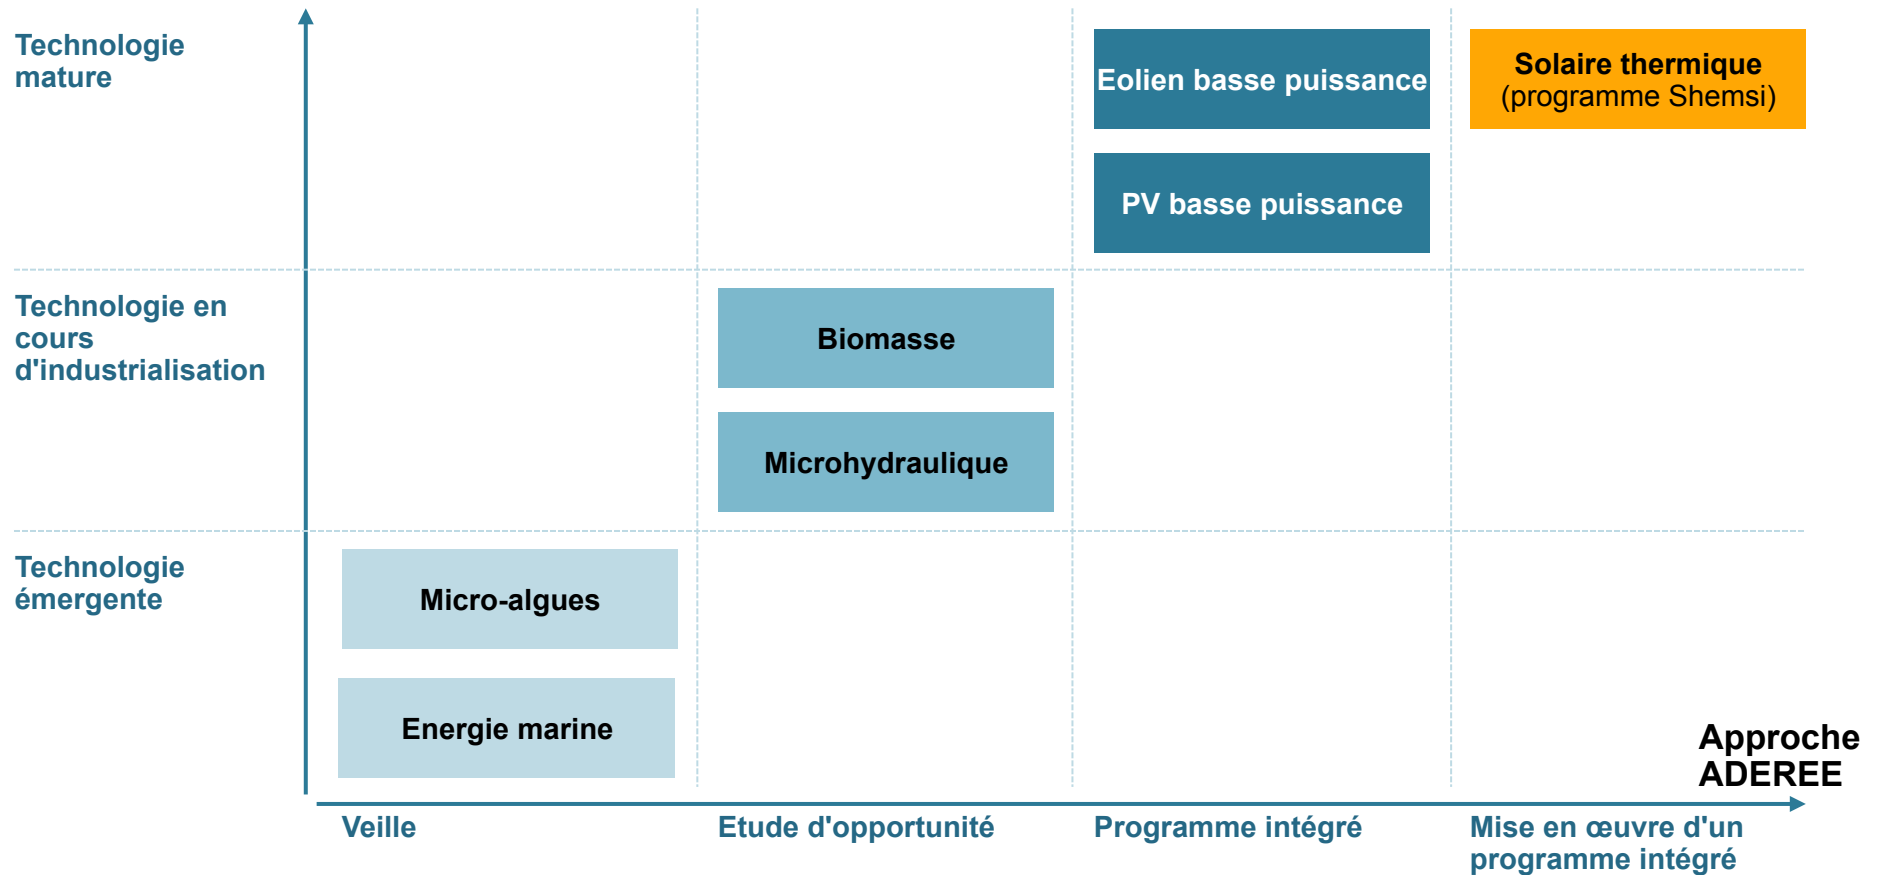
Technologie mature

Eolien basse puissance

Solaire thermique
(programme Shemsi)

PV basse puissance

Technologie en cours d'industrialisation

Biomasse

Microhydraulique

Technologie émergente

Micro-algues

Energie marine

Approche ADEREE

Veille

Etude d'opportunité

Programme intégré

Mise en œuvre d'un programme intégré